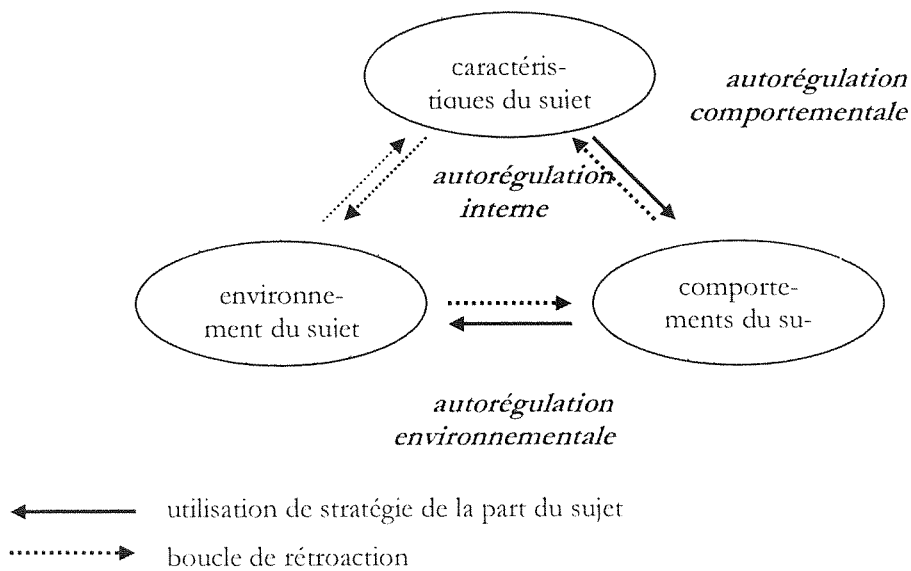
caractéristiques du sujet

autorégulation comportementale

autorégulation interne

environnement du sujet

comportements du su-

autorégulation environnementale

utilisation de stratégie de la part du sujet

boucle de rétroaction